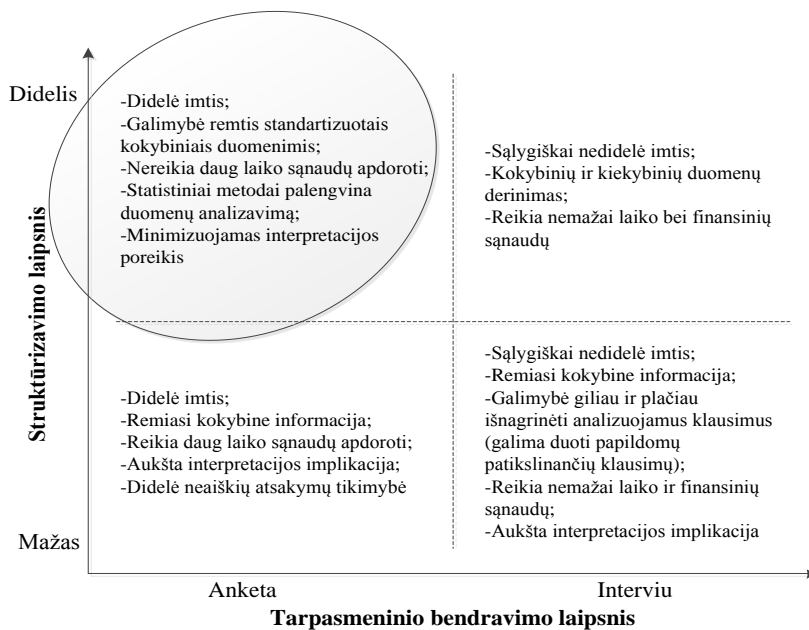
Didelis

-Didelė imtis;
-Galimybė remtis standartizuotais kokybiniais duomenimis;
-Nereikia daug laiko sąnaudų apdoroti;
-Statistiniai metodai palengvina duomenų analizavimą;
-Minimizuojamas interpretacijos poreikis

-Sąlygiškai nedidelė imtis;
-Kokybinių ir kiekybinių duomenų derinimas;
-Reikia nemažai laiko bei finansinių sąnaudų

Struktūrizavimo laipsnis

-Didelė imtis;
-Remiasi kokybine informacija;
-Reikia daug laiko sąnaudų apdoroti;
-Aukšta interpretacijos implikacija;
-Didelė neaiškių atsakymų tikimybė

-Sąlygiškai nedidelė imtis;
-Remiasi kokybine informacija;
-Galimybė giliau ir plačiau išnagrinėti analizuojamus klausimus (galima duoti papildomų patikslinančių klausimų);
-Reikia nemažai laiko ir finansinių sąnaudų;
-Aukšta interpretacijos implikacija

Mažas

Anketa

Interviu

Tarpasmeninio bendravimo laipsnis